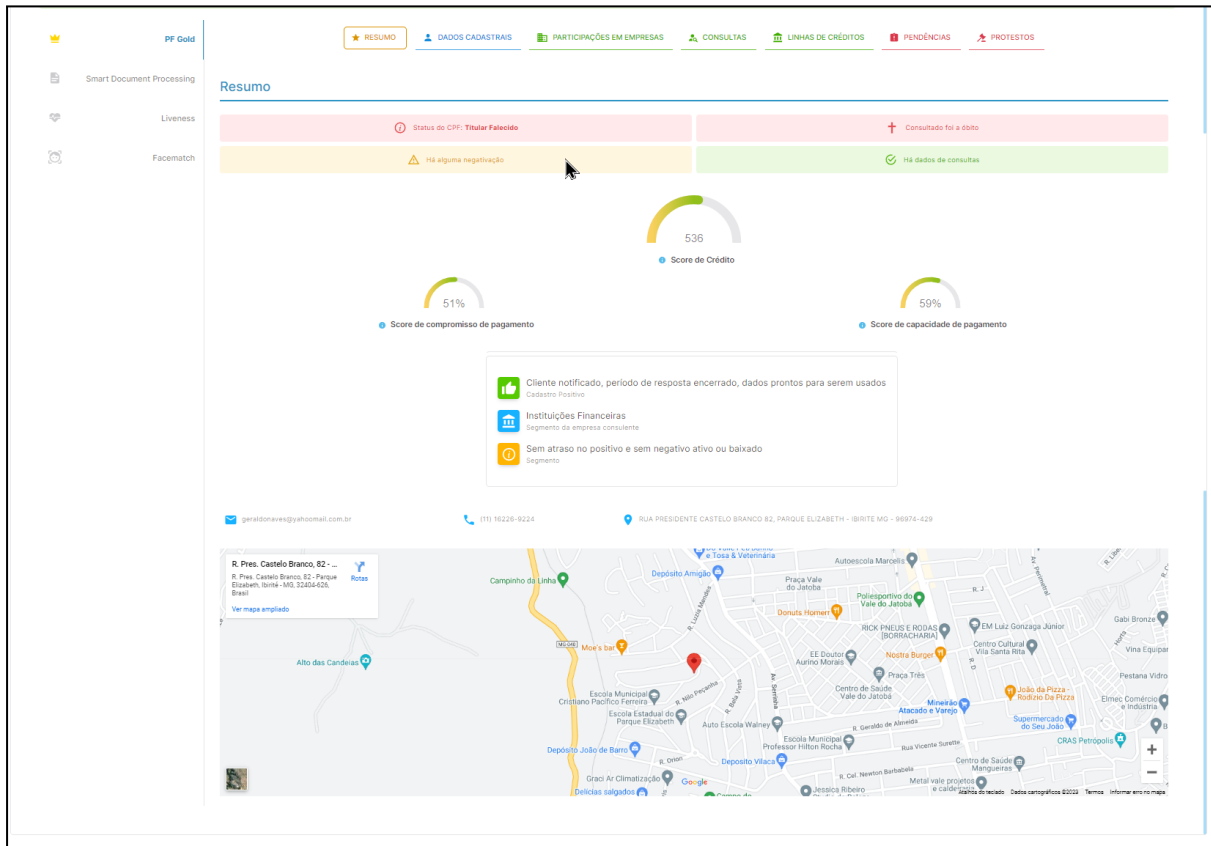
PF Gold
Smart Document Processing
Liveness
Facematch

RESUMO | DADOS CADASTRAIS | PARTICIPAÇÕES EM EMPRESAS | CONSULTAS | LINHAS DE CRÉDITOS | PENDÊNCIAS | PROTESTOS

Resumo

Status do CPF: Titular Falecido
Consultado foi a óbito
Há alguma negativação
Há dados de consultas

536
Score de Crédito

51%
Score de compromisso de pagamento

59%
Score de capacidade de pagamento

Cliente notificado, período de resposta encerrado, dados prontos para serem usados
Cadastro Positivo
Instituições Financeiras
Segmento da empresa consulente
Sem atraso no positivo e sem negativo ativo ou baixado
Segmento

geraldonaves@yahoomail.com.br
(11) 16226-9224
RUA PRESIDENTE CASTELO BRANCO 82, PARQUE ELIZABETH - IBIRITE MG - 96974-429

R. Pres. Castelo Branco, 82 - ...
R. Pres. Castelo Branco, 82 - Parque Elizabeth, Ibirité - MG, 32404-626, Brasil
Rotas
Ver mapa ampliado

Depósito Amigão
Autoescola Marcelis
Campinho da Linha
Praça Vale do Jatoba
Donuts Homer
Poliesportivo do Vale do Jatobá
RICK PNEUS E RODAS [BORRACHARIA]
EM Luiz Gonzaga Junior
Gabi Bronze
Centro Cultural Vila Santa Rita
Vina Equipar
Moe's bar
MG-040
Alto das Candeias
EE Doutor Aurino Morais
Nostra Burger
Praça Três
Centro de Saúde Vale do Jatobá
João da Pizza - Rodízio Da Pizza
Pestana Vidro
Escola Municipal Cristiano Pacífico Ferreira
Escola Estadual do Parque Elizabeth
Mineirão Atacado e Varejo
Elmec Comércio e Indústria
Auto Escola Walney
R. Geraldo de Almeida
Supermercado do Seu João
Escola Municipal Professor Hilton Rocha
Rua Vicente Surette
CRAS Petropolis
Depósito João de Barro
Depósito Vilaça
Centro de Saúde Mangueiras
R. Oriori
R. Cel. Newton Barbabela
Graci Ar Climatização
Metal vale projetos e caldeiraria
Jessica Ribeiro
Delícias salgados
R. Nilo Peçanha
R. Luiza Mendes
Av. Serenata
R. Bela Vista
R. J
Google
Atalhos do teclado
Dados cartográficos ©2023
Termos
Informar erro no mapa
+
−